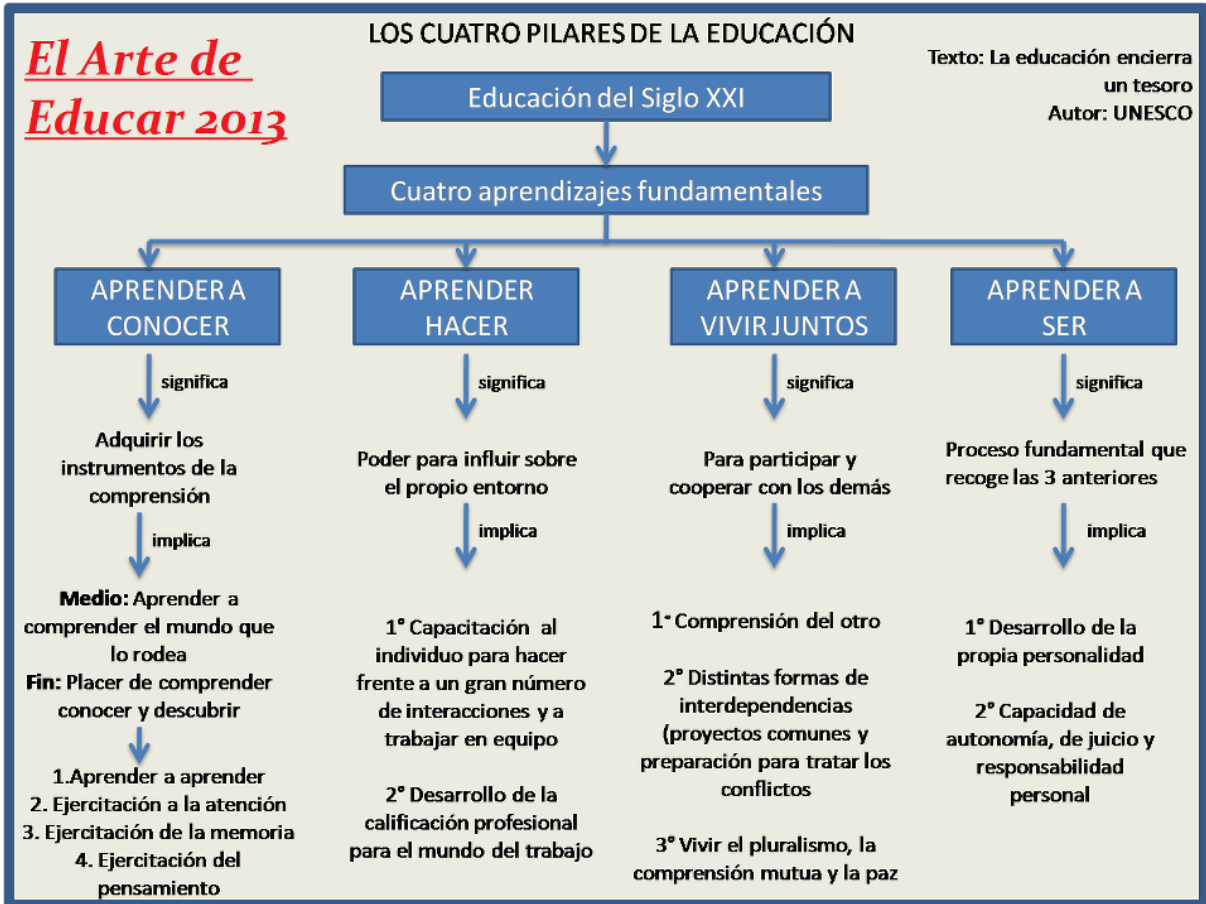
El Arte de Educar 2013

LOS CUATRO PILARES DE LA EDUCACIÓN

Texto: La educación encierra un tesoro
Autor: UNESCO

Educación del Siglo XXI

Cuatro aprendizajes fundamentales

APRENDER A CONOCER

significa

Adquirir los instrumentos de la comprensión

implica

**Medio:** Aprender a comprender el mundo que lo rodea
**Fin:** Placer de comprender conocer y descubrir

1.Aprender a aprender
2. Ejercitación a la atención
3. Ejercitación de la memoria
4. Ejercitación del pensamiento

APRENDER HACER

significa

Poder para influir sobre el propio entorno

implica

1° Capacitación al individuo para hacer frente a un gran número de interacciones y a trabajar en equipo

2° Desarrollo de la calificación profesional para el mundo del trabajo

APRENDER A VIVIR JUNTOS

significa

Para participar y cooperar con los demás

implica

1° Comprensión del otro

2° Distintas formas de interdependencias (proyectos comunes y preparación para tratar los conflictos

3° Vivir el pluralismo, la comprensión mutua y la paz

APRENDER A SER

significa

Proceso fundamental que recoge las 3 anteriores

implica

1° Desarrollo de la propia personalidad

2° Capacidad de autonomía, de juicio y responsabilidad personal